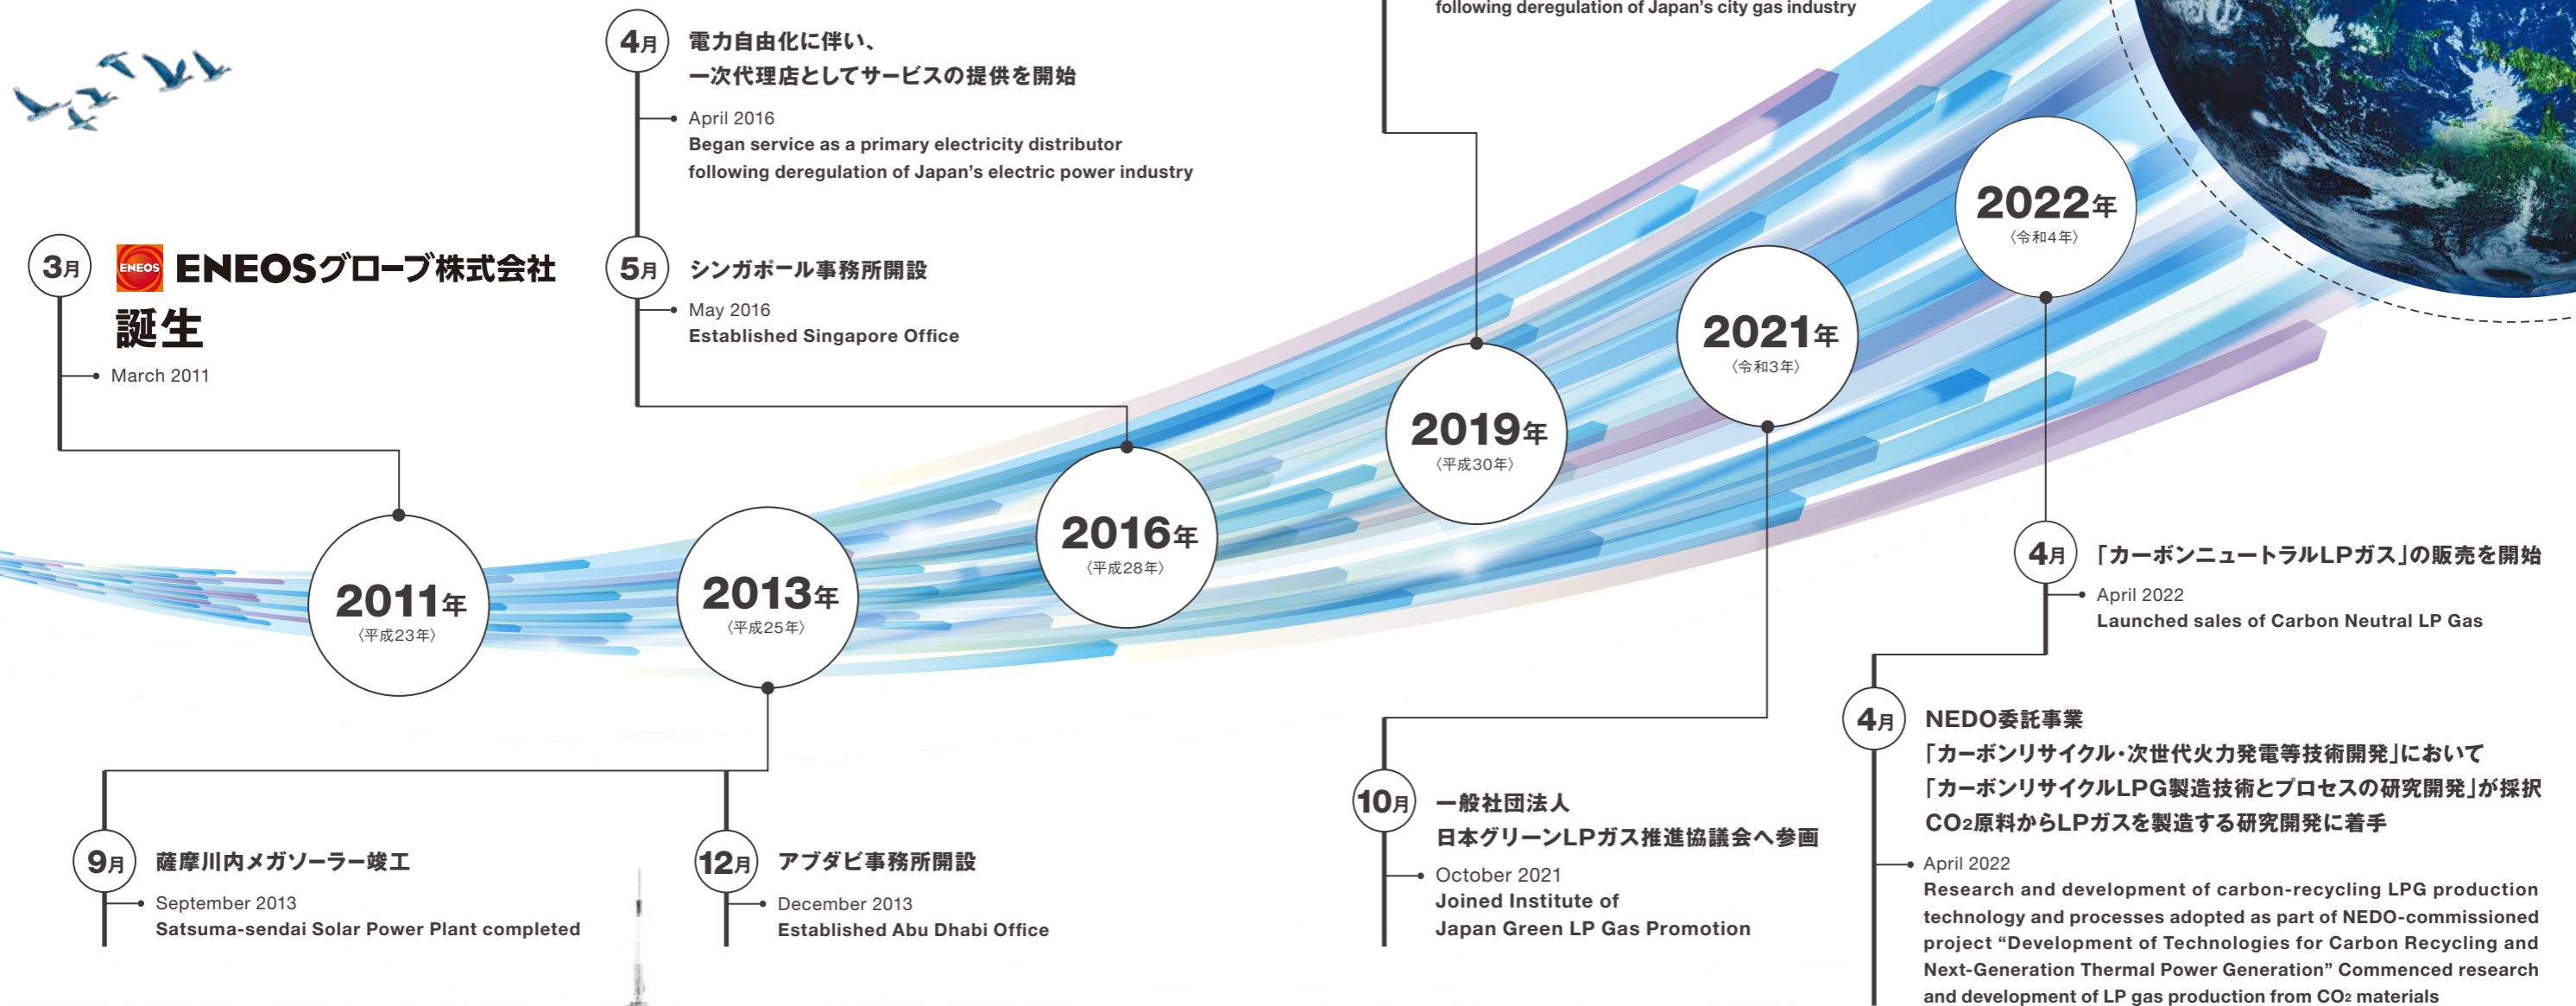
following deregulation of Japan's city gas industry

4月 電力自由化に伴い、一次代理店としてサービスの提供を開始

April 2016
Began service as a primary electricity distributor following deregulation of Japan's electric power industry

5月 シンガポール事務所開設

May 2016
Established Singapore Office

3月 ENEOS ENEOSグローブ株式会社誕生

March 2011

2011年 〈平成23年〉

2013年 〈平成25年〉

2016年 〈平成28年〉

2019年 〈平成30年〉

2021年 〈令和3年〉

2022年 〈令和4年〉

4月 「カーボンニュートラルLPガス」の販売を開始

April 2022
Launched sales of Carbon Neutral LP Gas

4月 NEDO委託事業「カーボンリサイクル・次世代火力発電等技術開発」において「カーボンリサイクルLPG製造技術とプロセスの研究開発」が採択 $CO_2$原料からLPガスを製造する研究開発に着手

April 2022
Research and development of carbon-recycling LPG production technology and processes adopted as part of NEDO-commissioned project "Development of Technologies for Carbon Recycling and Next-Generation Thermal Power Generation" Commenced research and development of LP gas production from $CO_2$ materials

10月 一般社団法人日本グリーンLPガス推進協議会へ参画

October 2021
Joined Institute of Japan Green LP Gas Promotion

9月 薩摩川内メガソーラー竣工

September 2013
Satsuma-sendai Solar Power Plant completed

12月 アブダビ事務所開設

December 2013
Established Abu Dhabi Office